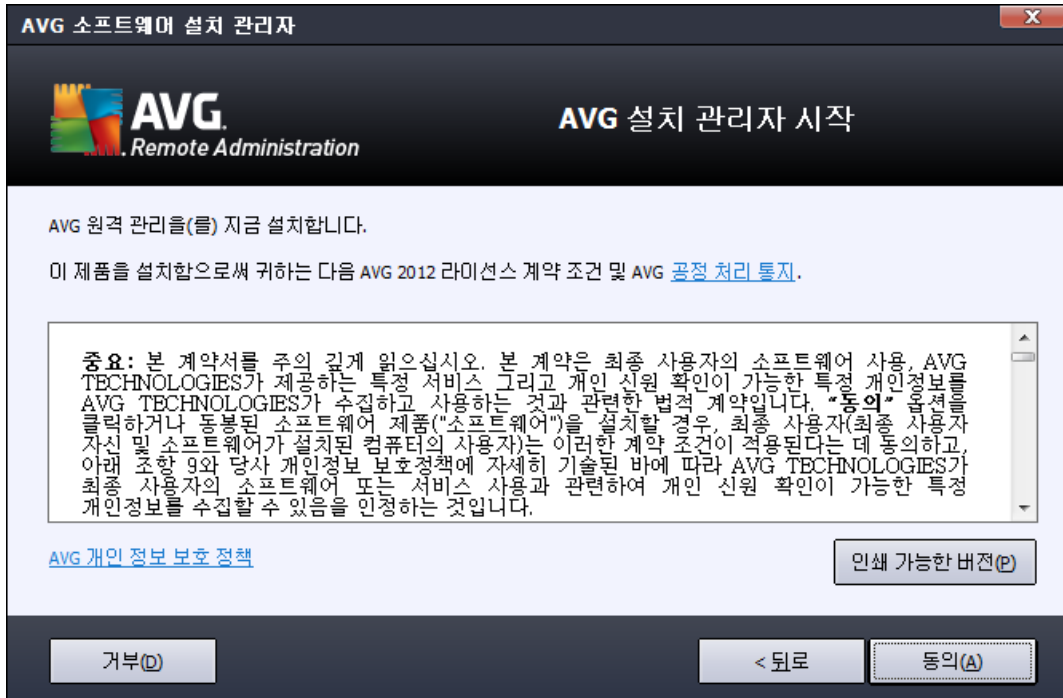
AVG 소프트웨어 설치 관리자

AVG. Remote Administration

AVG 설치 관리자 시작

AVG 원격 관리을(를) 지금 설치합니다.

이 제품을 설치함으로써 귀하는 다음 AVG 2012 라이선스 계약 조건 및 AVG 공정 처리 통지.

중요: 본 계약서를 주의 깊게 읽으십시오. 본 계약은 최종 사용자의 소프트웨어 사용, AVG TECHNOLOGIES가 제공하는 특정 서비스 그리고 개인 신원 확인이 가능한 특정 개인정보를 AVG TECHNOLOGIES가 수집하고 사용하는 것과 관련한 법적 계약입니다. "동의" 옵션을 클릭하거나 동봉된 소프트웨어 제품("소프트웨어")을 설치할 경우, 최종 사용자(최종 사용자 자신 및 소프트웨어가 설치된 컴퓨터의 사용자)는 이러한 계약 조건이 적용된다는 데 동의하고, 아래 조항 9와 당사 개인정보 보호정책에 자세히 기술된 바에 따라 AVG TECHNOLOGIES가 최종 사용자의 소프트웨어 또는 서비스 사용과 관련하여 개인 신원 확인이 가능한 특정 개인정보를 수집할 수 있음을 인정하는 것입니다.

AVG 개인 정보 보호 정책

인쇄 가능한 버전(P)

거부(D)

< 뒤로

동의(A)